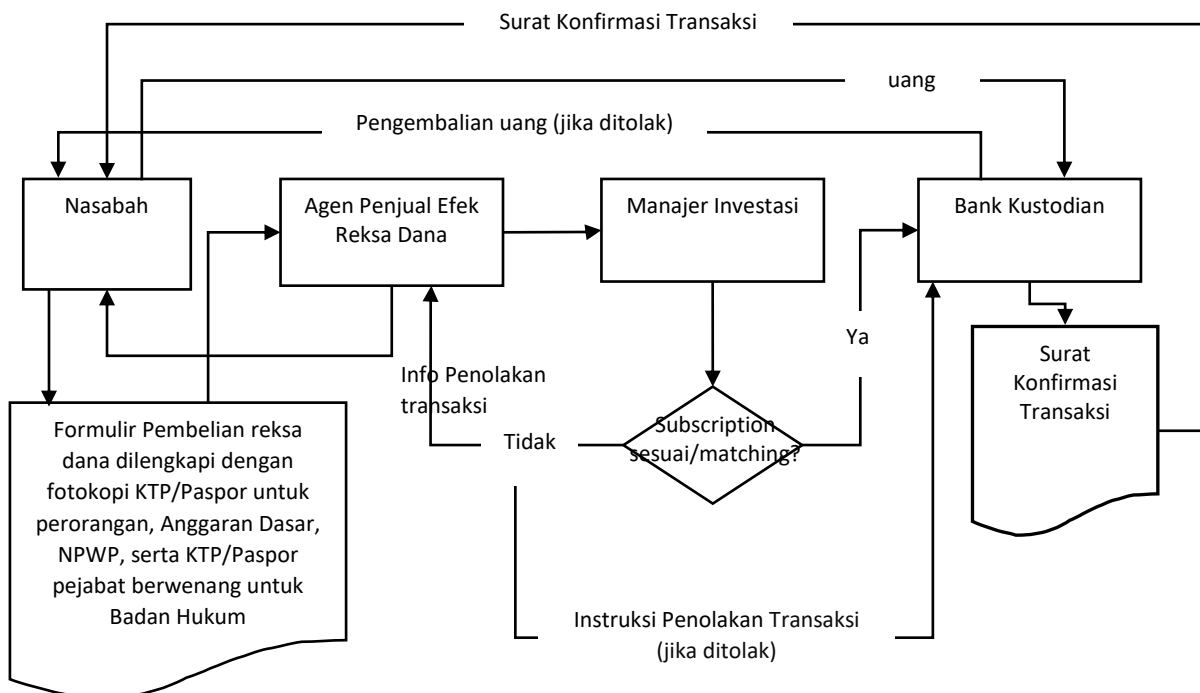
Surat Konfirmasi Transaksi

uang

Pengembalian uang (jika ditolak)

Nasabah

Agen Penjual Efek Reksa Dana

Manajer Investasi

Bank Kustodian

Surat Konfirmasi Transaksi

Ya

Info Penolakan transaksi

Tidak

Subscription sesuai/matching?

Formulir Pembelian reksa dana dilengkapi dengan fotokopi KTP/Paspor untuk perorangan, Anggaran Dasar, NPWP, serta KTP/Paspor pejabat berwenang untuk Badan Hukum

Instruksi Penolakan Transaksi (jika ditolak)